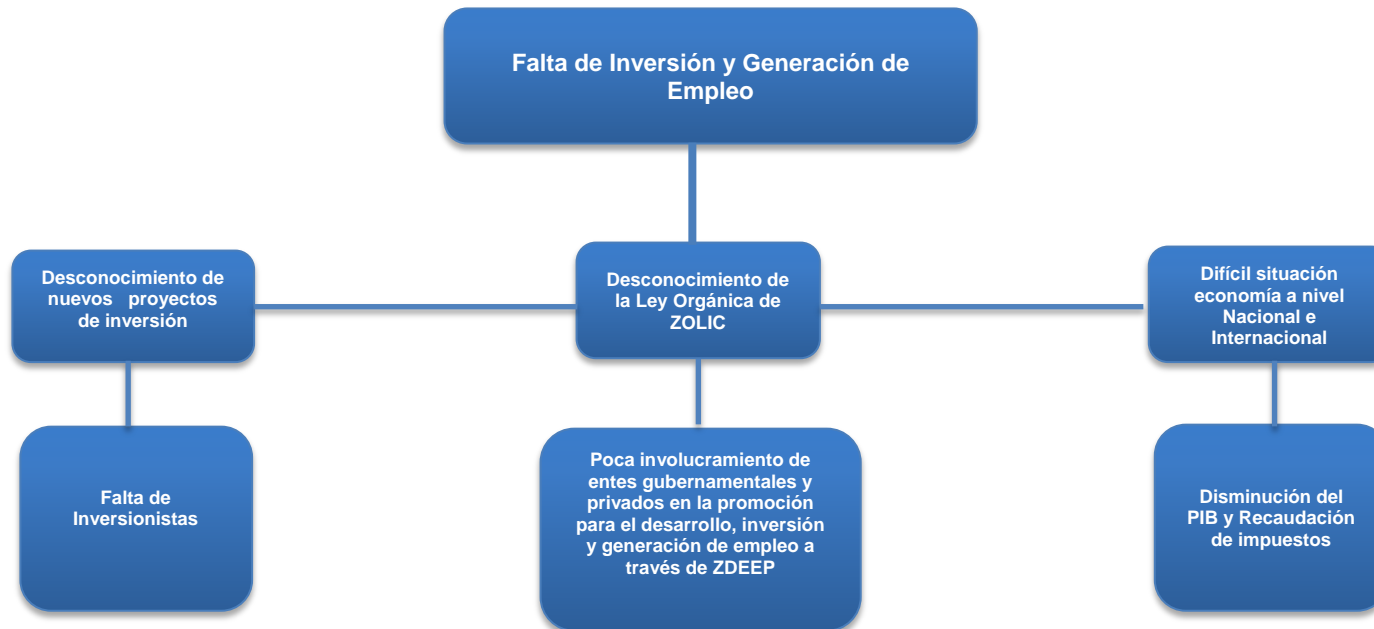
Falta de Inversión y Generación de Empleo

Desconocimiento de nuevos proyectos de inversión

Desconocimiento de la Ley Orgánica de ZOLIC

Difícil situación economía a nivel Nacional e Internacional

Falta de Inversionistas

Poca involucramiento de entes gubernamentales y privados en la promoción para el desarrollo, inversión y generación de empleo a través de ZDEEP

Disminución del PIB y Recaudación de impuestos